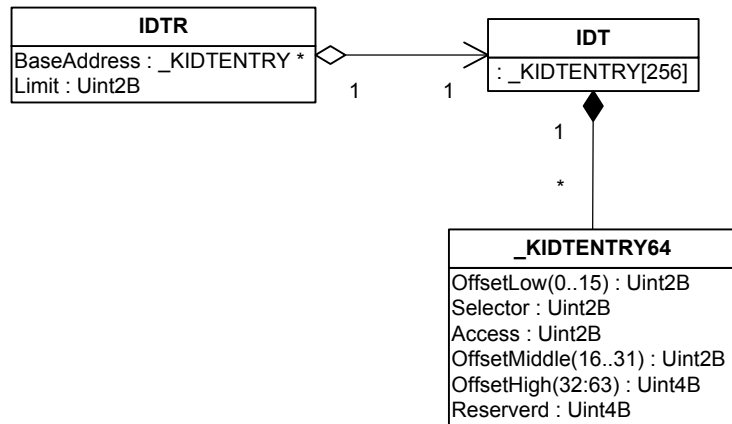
IDTR

BaseAddress : _KIDTENTRY *
Limit : Uint2B

1

1

IDT

: _KIDTENTRY[256]

1

*

_KIDTENTRY64

OffsetLow(0..15) : Uint2B
Selector : Uint2B
Access : Uint2B
OffsetMiddle(16..31) : Uint2B
OffsetHigh(32:63) : Uint4B
Reserverd : Uint4B